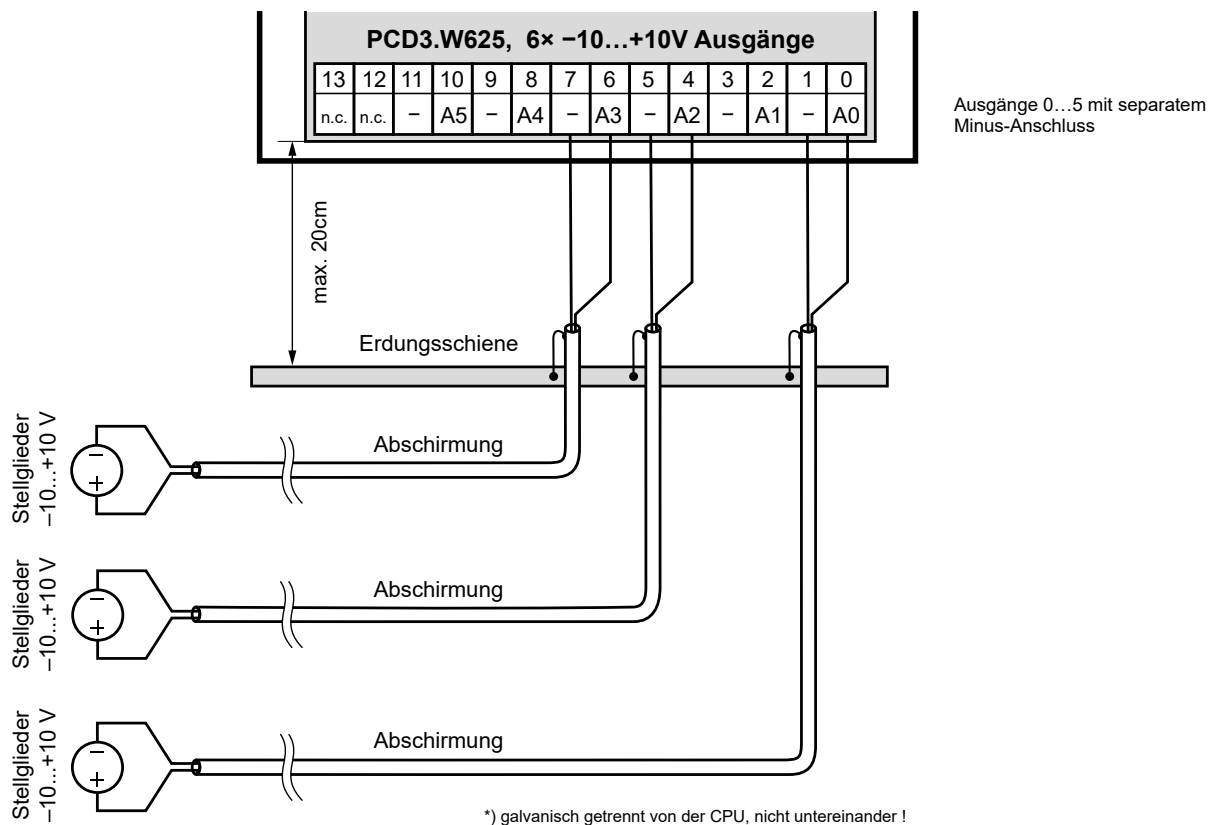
PCD3.W625, 6× −10…+10V Ausgänge

| 13 | 12 | 11 | 10 | 9 | 8 | 7 | 6 | 5 | 4 | 3 | 2 | 1 | 0 |
|---|---|---|---|---|---|---|---|---|---|---|---|---|---|
| n.c. | n.c. | − | A5 | − | A4 | − | A3 | − | A2 | − | A1 | − | A0 |

Ausgänge 0…5 mit separatem Minus-Anschluss

max. 20cm

Erdungsschiene

Stellglieder −10...+10 V

−

+

Abschirmung

Stellglieder −10...+10 V

−

+

Abschirmung

Stellglieder −10...+10 V

−

+

Abschirmung

*) galvanisch getrennt von der CPU, nicht untereinander !